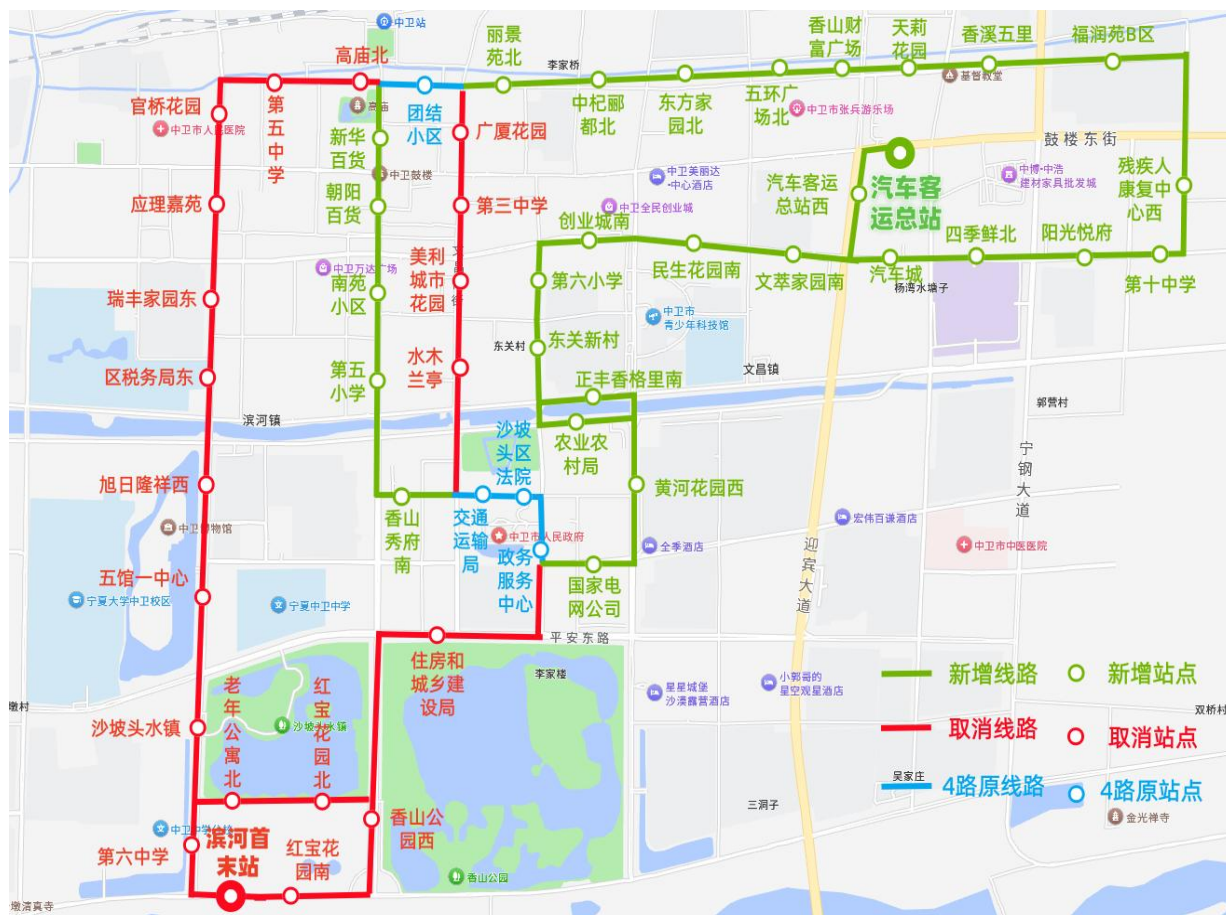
中卫站
高庙北
丽景苑北
李家桥
香山财富广场
天莉花园
香溪五里
福润苑B区
官桥花园
中卫市人民医院
第五中学
高庙
团结小区
广厦花园
中杞郦都北
东方家园北
五环广场北
中卫市张兵游乐场
基督教堂
鼓楼东街
新华百货
中卫鼓楼
中卫美丽达·中心酒店
中博·中浩建材家具批发城
残疾人康复中心西
应理嘉苑
朝阳百货
第三中学
中卫全民创业城
汽车客运总站西
汽车客运总站
创业城南
四季鲜北
阳光悦府
中卫万达广场
美利城市花园
第六小学
民生花园南
文萃家园南
汽车城
杨湾水塘子
第十中学
瑞丰家园东
南苑小区
中卫市青少年科技馆
东关村
东关新村
区税务局东
第五小学
水木兰亭
文昌镇
正丰香格里南
郭营村
滨河镇
沙坡头区法院
农业农村局
宁钢大道
旭日隆祥西
黄河花园西
宏伟百谦酒店
中卫博物馆
香山秀府南
交通运输局
中卫市人民政府
政务服务中心
全季酒店
迎宾大道
中卫市中医院
五馆一中心
国家电网公司
宁夏大学中卫校区
宁夏中卫中学
平安东路
住房和城乡建设局
李家楼
星星城堡沙漠露营酒店
小郭哥的星空观星酒店
新增线路
新增站点
老年公寓北
红宝花园北
沙坡头水镇
取消线路
取消站点
双桥村
沙坡头水镇
吴家庄
4路原线路
4路原站点
三洞子
香山公园西
金光禅寺
第六中学
滨河首末站
红宝花园南
中卫第六中学
香山公园
墩湾真寺